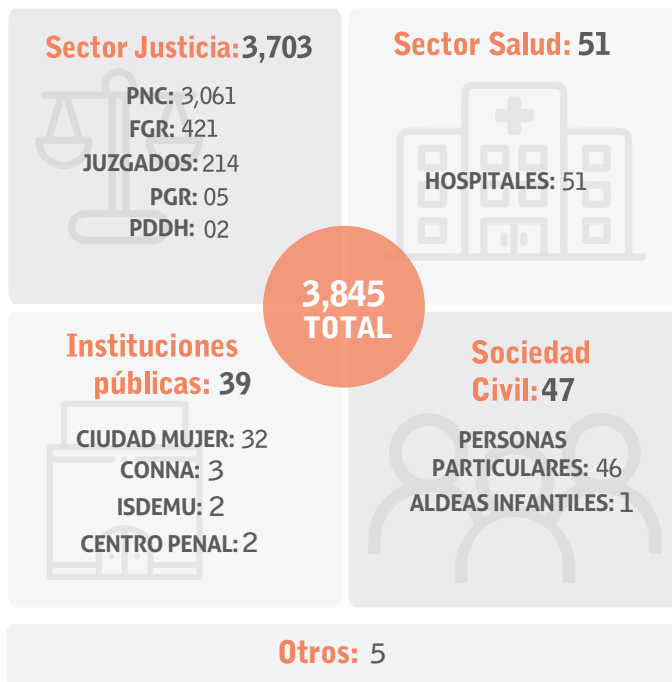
Sector Justicia: 3,703

PNC: 3,061
FGR: 421
JUZGADOS: 214
PGR: 05
PDDH: 02

Sector Salud: 51

HOSPITALES: 51

3,845
TOTAL

Instituciones públicas: 39

CIUDAD MUJER: 32
CONNA: 3
ISDEMU: 2
CENTRO PENAL: 2

Sociedad Civil: 47

PERSONAS PARTICULARES: 46
ALDEAS INFANTILES: 1

Otros: 5